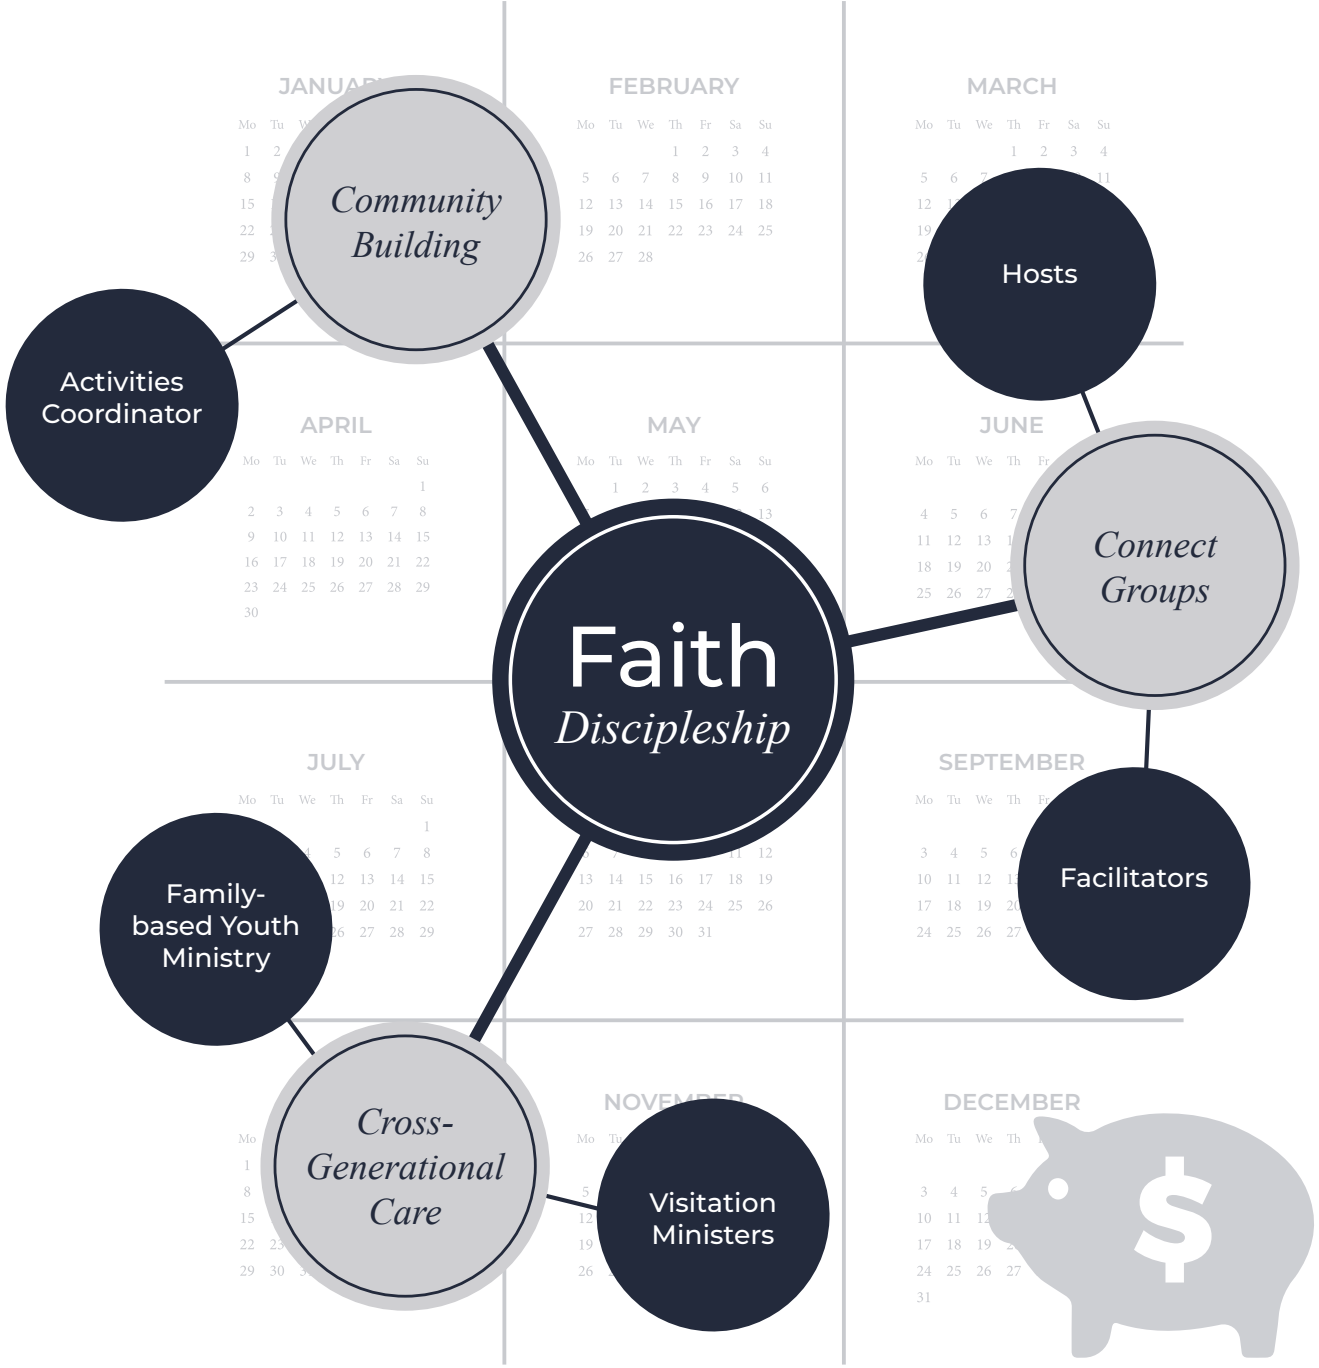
Faith
Discipleship

Community Building

Activities Coordinator

Hosts

Connect Groups

Facilitators

Family-based Youth Ministry

Cross-Generational Care

Visitation Ministers

JANUAR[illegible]
Mo Tu W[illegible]
1 2
8 9
15
22
29 3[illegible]

FEBRUARY
Mo Tu We Th Fr Sa Su
1 2 3 4
5 6 7 8 9 10 11
12 13 14 15 16 17 18
19 20 21 22 23 24 25
26 27 28

MARCH
Mo Tu We Th Fr Sa Su
1 2 3 4
5 6 7 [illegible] 11
12 1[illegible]
19
2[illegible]

APRIL
Mo Tu We Th Fr Sa Su
1
2 3 4 5 6 7 8
9 10 11 12 13 14 15
16 17 18 19 20 21 22
23 24 25 26 27 28 29
30

MAY
Mo Tu We Th Fr Sa Su
1 2 3 4 5 6
13

JUNE
Mo Tu We Th Fr
4 5 6 7
11 12 13 1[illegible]
18 19 20 2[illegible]
25 26 27 2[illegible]

JULY
Mo Tu We Th Fr Sa Su
1
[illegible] 5 6 7 8
12 13 14 15
19 20 21 22
26 27 28 29

11 12
13 14 15 16 17 18 19
20 21 22 23 24 25 26
27 28 29 30 31

SEPTEMBER
Mo Tu We Th Fr
3 4 5 6
10 11 12 1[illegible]
17 18 19 20
24 25 26 27

Mo
1
8
15
22 2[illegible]
29 30 3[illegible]

NOVEM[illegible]
Mo Tu
5
12
19
26

DECEMBER
Mo Tu We Th
3 4 5
10 11 12
17 18 19
24 25 26 27
31

$